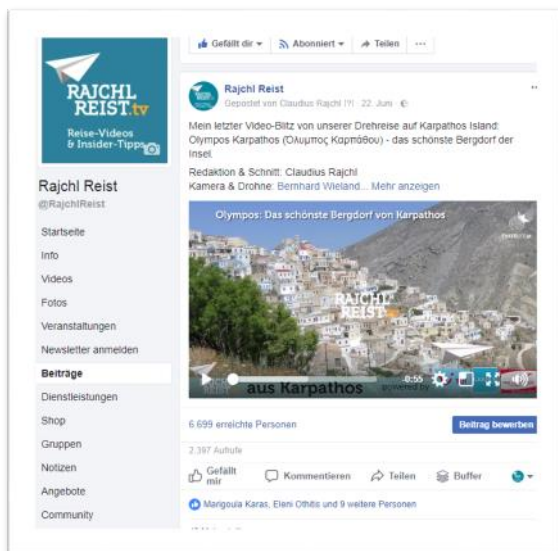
RAJCHL REIST.tv
Reise-Videos & Insider-Tipps

Rajchl Reist
@RajchlReist

Startseite
Info
Videos
Fotos
Veranstaltungen
Newsletter anmelden
Beiträge
Dienstleistungen
Shop
Gruppen
Notizen
Angebote
Community

Gefällt dir ▾ Abonniert ▾ Teilen ···

Rajchl Reist
Gepostet von Claudius Rajchl [?] · 22. Juni ·

Mein letzter Video-Blitz von unserer Drehreise auf Karpathos Island: Olympos Karpathos (Όλυμπος Καρπάθου) - das schönste Bergdorf der Insel.
Redaktion & Schnitt: Claudius Rajchl
Kamera & Drohne: Bernhard Wieland... Mehr anzeigen

Olympos: Das schönste Bergdorf von Karpathos
RAJCHL REIST
aus Karpathos
0:55

6.699 erreichte Personen
Beitrag bewerben
2.397 Aufrufe

Gefällt mir Kommentieren Teilen Buffer

Margoula Karas, Eleni Othitis und 9 weitere Personen